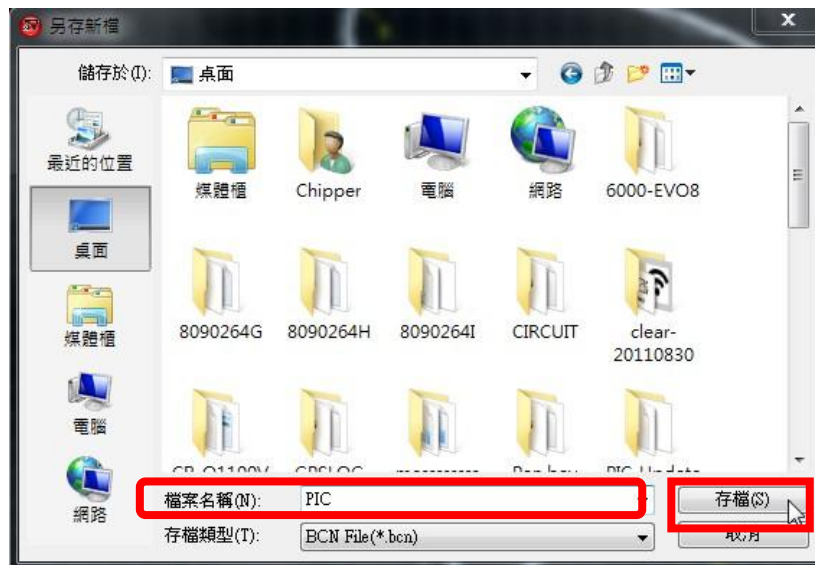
另存新檔

儲存於(I): 桌面

最近的位置

桌面

媒體櫃

電腦

網路

媒體櫃　Chipper　電腦　網路　6000-EVO8

8090264G　8090264H　8090264I　CIRCUIT　clear-20110830

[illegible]　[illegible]　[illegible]　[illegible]　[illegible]

檔案名稱(N): PIC

存檔類型(T): BCN File(*.bcn)

存檔(S)

取消